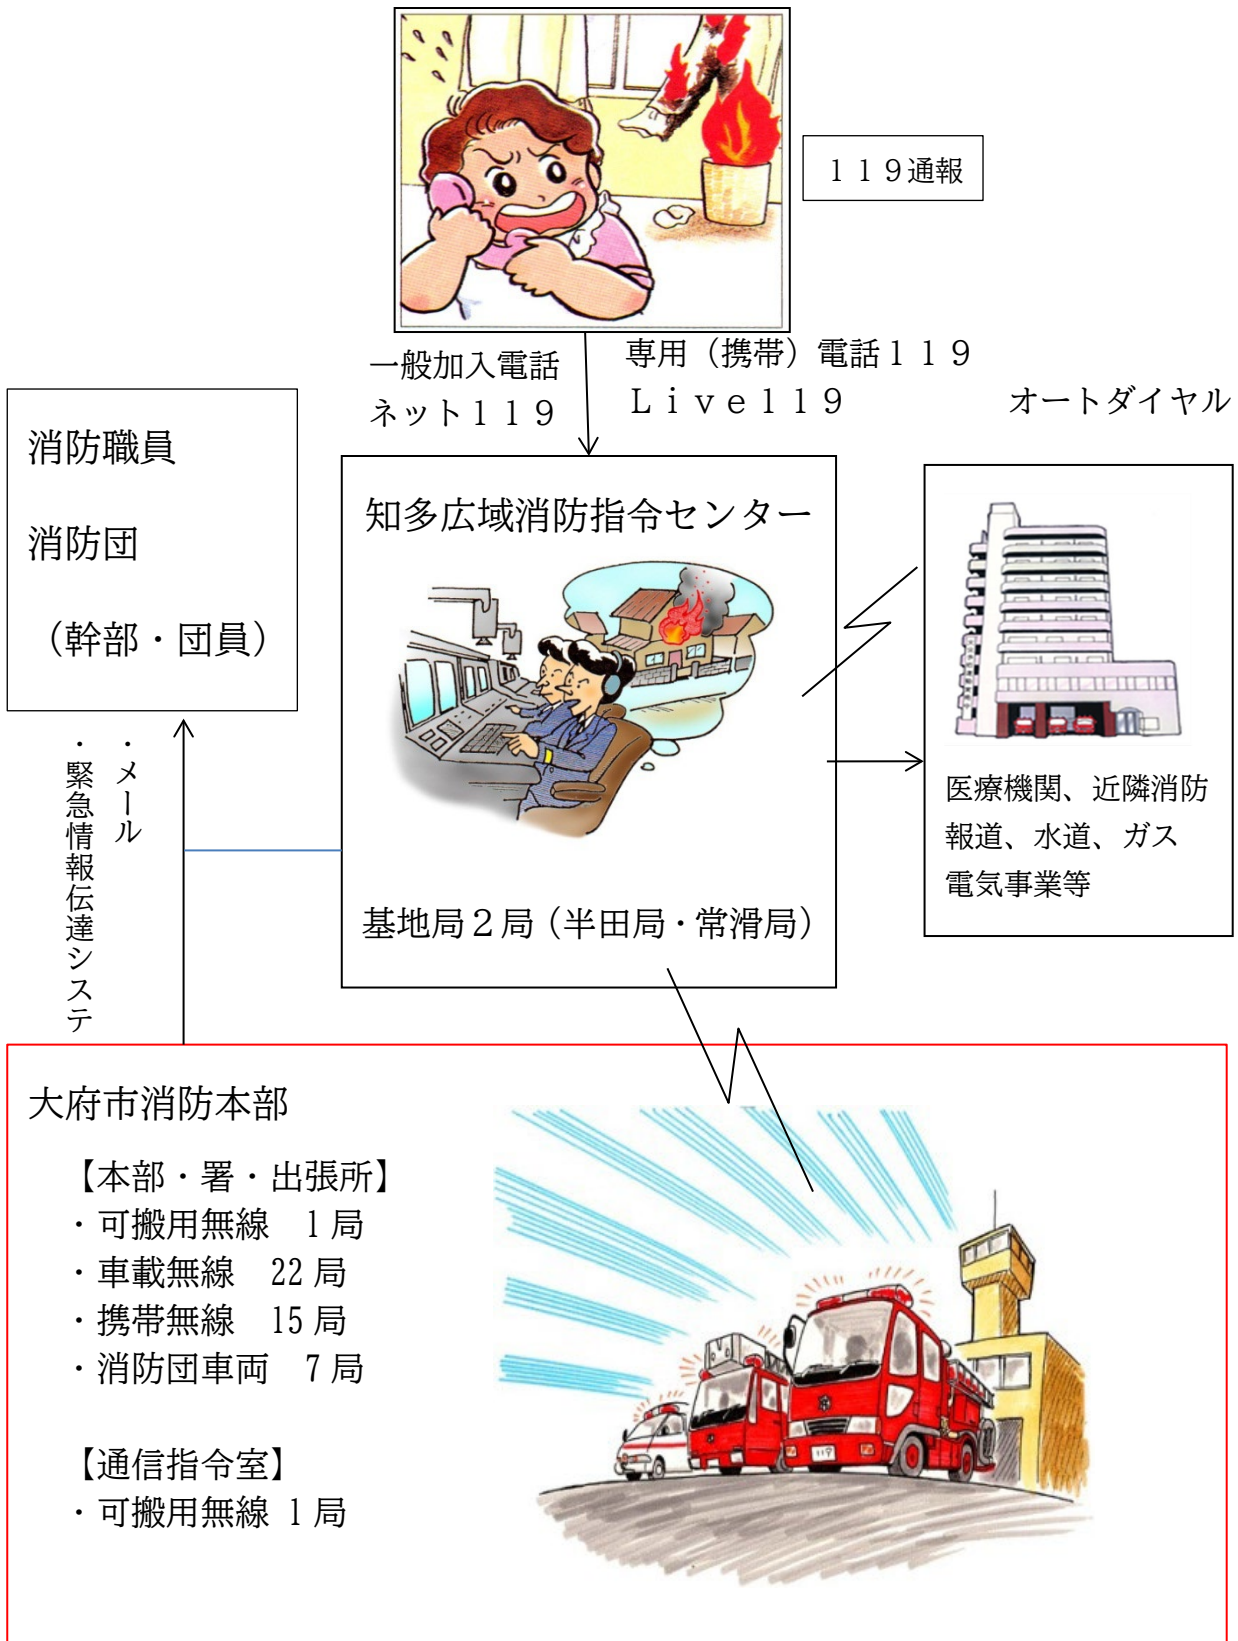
１１９通報

一般加入電話
ネット１１９

専用（携帯）電話１１９
Ｌｉｖｅ１１９

オートダイヤル

消防職員

消防団

（幹部・団員）

・緊急情報伝達システ
・メール

知多広域消防指令センター

基地局２局（半田局・常滑局）

医療機関、近隣消防
報道、水道、ガス
電気事業等

大府市消防本部

【本部・署・出張所】
・可搬用無線　1局
・車載無線　22局
・携帯無線　15局
・消防団車両　7局

【通信指令室】
・可搬用無線 1局